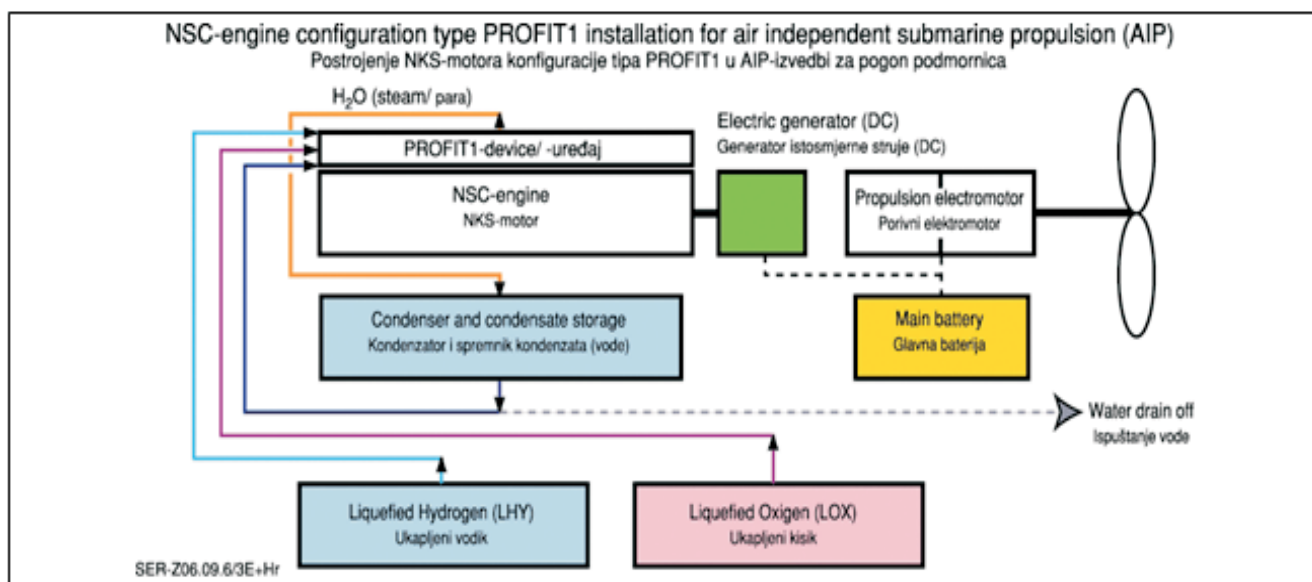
NSC-engine configuration type PROFIT1 installation for air independent submarine propulsion (AIP)
Postrojenje NKS-motora konfiguracije tipa PROFIT1 u AIP-izvedbi za pogon podmornica

$H_2O$ (steam/ para)

PROFIT1-device/ -uređaj

NSC-engine
NKS-motor

Electric generator (DC)
Generator istosmjerne struje (DC)

Propulsion electromotor
Porivni elektromotor

Condenser and condensate storage
Kondenzator i spremnik kondenzata (vode)

Main battery
Glavna baterija

Water drain off
Ispuštanje vode

Liquefied Hydrogen (LHY)
Ukapljeni vodik

Liquefied Oxigen (LOX)
Ukapljeni kisik

SER-Z06.09.6/3E+Hr